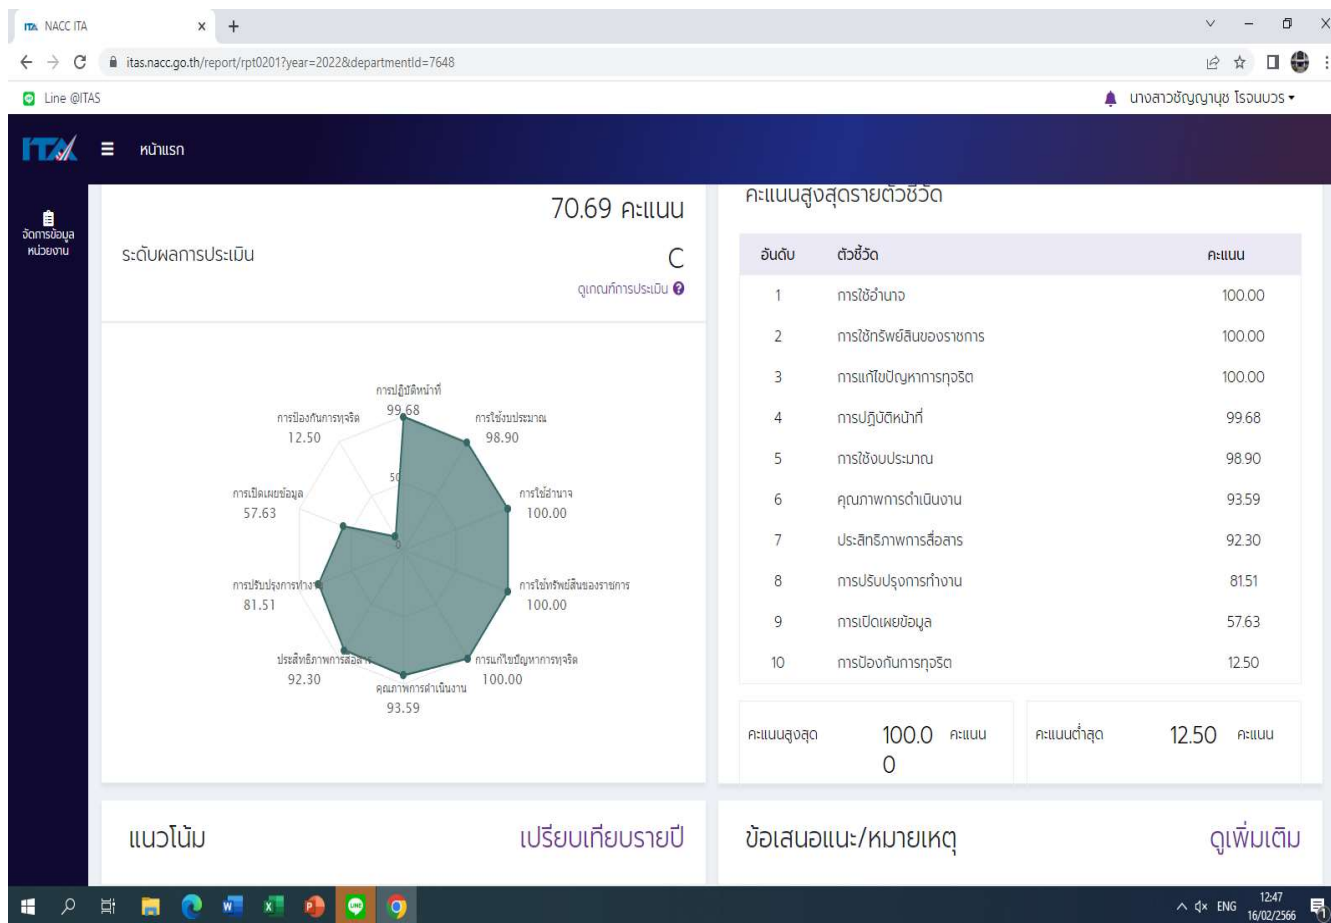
NACC ITA
itas.nacc.go.th/report/rpt0201?year=2022&departmentId=7648
Line @ITAS
นางสาวชัญญานุช โรจนบวร
ITA หน้าแรก
จัดการข้อมูลหน่วยงาน

70.69 คะแนน
ระดับผลการประเมิน C
ดูเกณฑ์การประเมิน

การปฏิบัติหน้าที่ 99.68
การใช้งบประมาณ 98.90
การใช้อำนาจ 100.00
การใช้ทรัพย์สินของราชการ 100.00
การแก้ไขปัญหาการทุจริต 100.00
คุณภาพการดำเนินงาน 93.59
ประสิทธิภาพการสื่อสาร 92.30
การปรับปรุงการทำงาน 81.51
การเปิดเผยข้อมูล 57.63
การป้องกันการทุจริต 12.50
50
0

คะแนนสูงสุดรายตัวชี้วัด

| อันดับ | ตัวชี้วัด | คะแนน |
|---|---|---|
| 1 | การใช้อำนาจ | 100.00 |
| 2 | การใช้ทรัพย์สินของราชการ | 100.00 |
| 3 | การแก้ไขปัญหาการทุจริต | 100.00 |
| 4 | การปฏิบัติหน้าที่ | 99.68 |
| 5 | การใช้งบประมาณ | 98.90 |
| 6 | คุณภาพการดำเนินงาน | 93.59 |
| 7 | ประสิทธิภาพการสื่อสาร | 92.30 |
| 8 | การปรับปรุงการทำงาน | 81.51 |
| 9 | การเปิดเผยข้อมูล | 57.63 |
| 10 | การป้องกันการทุจริต | 12.50 |

คะแนนสูงสุด 100.00 คะแนน
คะแนนต่ำสุด 12.50 คะแนน

แนวโน้ม
เปรียบเทียบรายปี
ข้อเสนอแนะ/หมายเหตุ
ดูเพิ่มเติม

ENG 12:47 16/02/2566